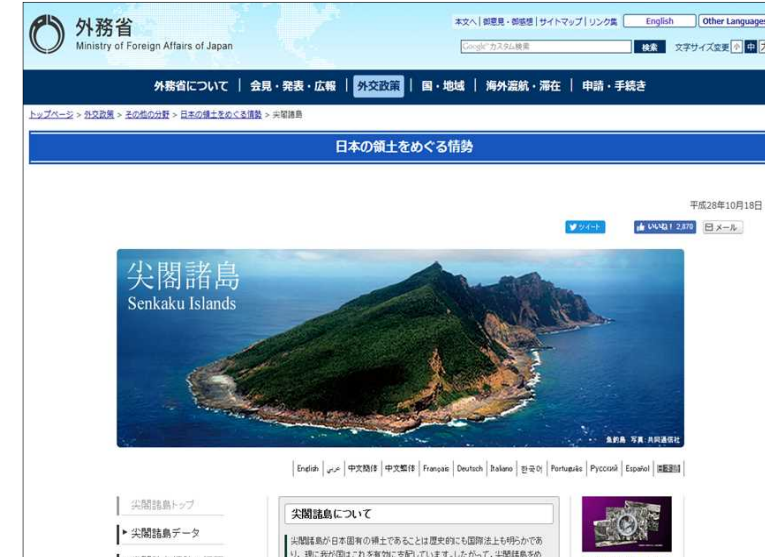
外務省
Ministry of Foreign Affairs of Japan

本文へ | 御意見・御感想 | サイトマップ | リンク集 English Other Languages

Google カスタム検索 検索 文字サイズ変更 小 中 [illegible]

外務省について | 会見・発表・広報 | 外交政策 | 国・地域 | 海外渡航・滞在 | 申請・手続き

トップページ > 外交政策 > その他の分野 > 日本の領土をめぐる情勢 > 尖閣諸島

日本の領土をめぐる情勢

平成28年10月18日

ツイート いいね! 2,870 メール

尖閣諸島
Senkaku Islands

魚釣島 写真：共同通信社

English | عربي | 中文简体 | 中文繁體 | Français | Deutsch | Italiano | 한국어 | Português | Русский | Español | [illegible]

尖閣諸島トップ

尖閣諸島データ

尖閣諸島について

尖閣諸島が日本固有の領土であることは歴史的にも国際法上も明らかであり、現に我が国はこれを有効に支配しています。したがって、尖閣諸島をめ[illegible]